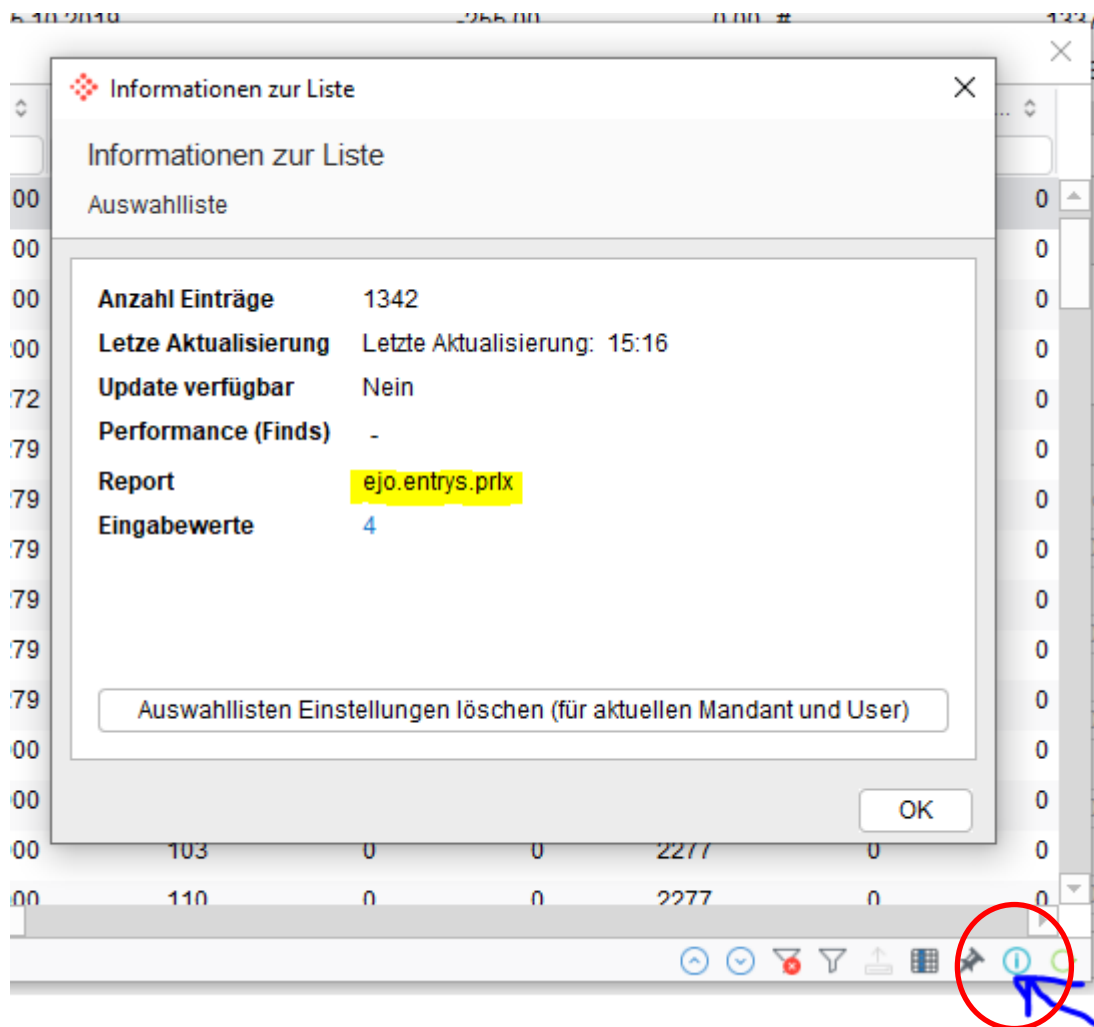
Informationen zur Liste

Informationen zur Liste

Auswahlliste

| | |
|---|---|
| **Anzahl Einträge** | 1342 |
| **Letze Aktualisierung** | Letzte Aktualisierung: 15:16 |
| **Update verfügbar** | Nein |
| **Performance (Finds)** | - |
| **Report** | ejo.entrys.prlx |
| **Eingabewerte** | 4 |

Auswahllisten Einstellungen löschen (für aktuellen Mandant und User)

OK

103 0 0 2277 0 0

110 0 0 2277 0 0